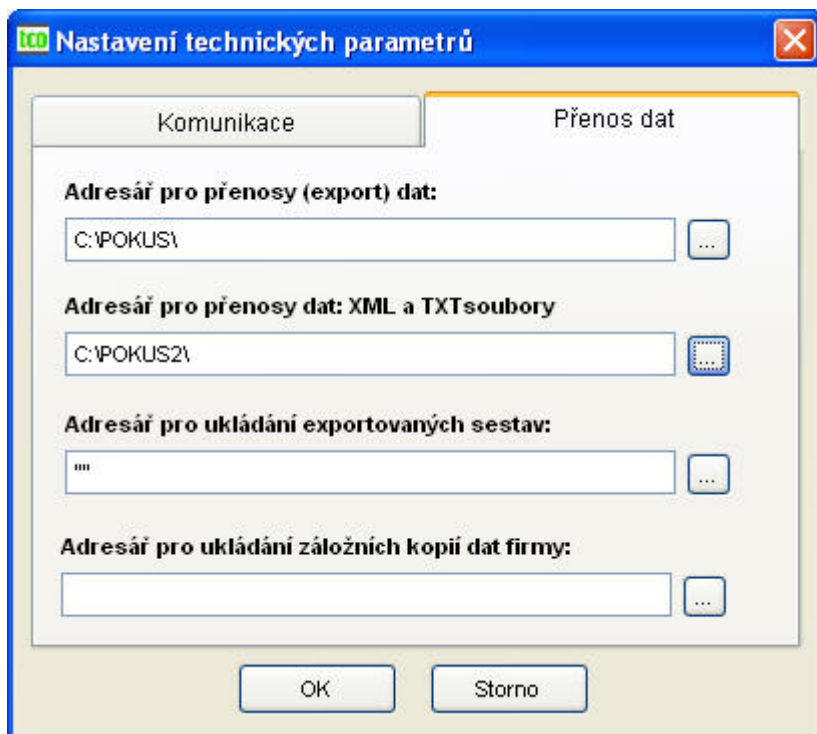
tco Nastavení technických parametrů

Komunikace

Přenos dat

Adresář pro přenosy (export) dat:

C:\POKUS\

...

Adresář pro přenosy dat: XML a TXTsoubory

C:\POKUS2\

...

Adresář pro ukládání exportovaných sestav:

""

...

Adresář pro ukládání záložních kopií dat firmy:

...

OK

Storno